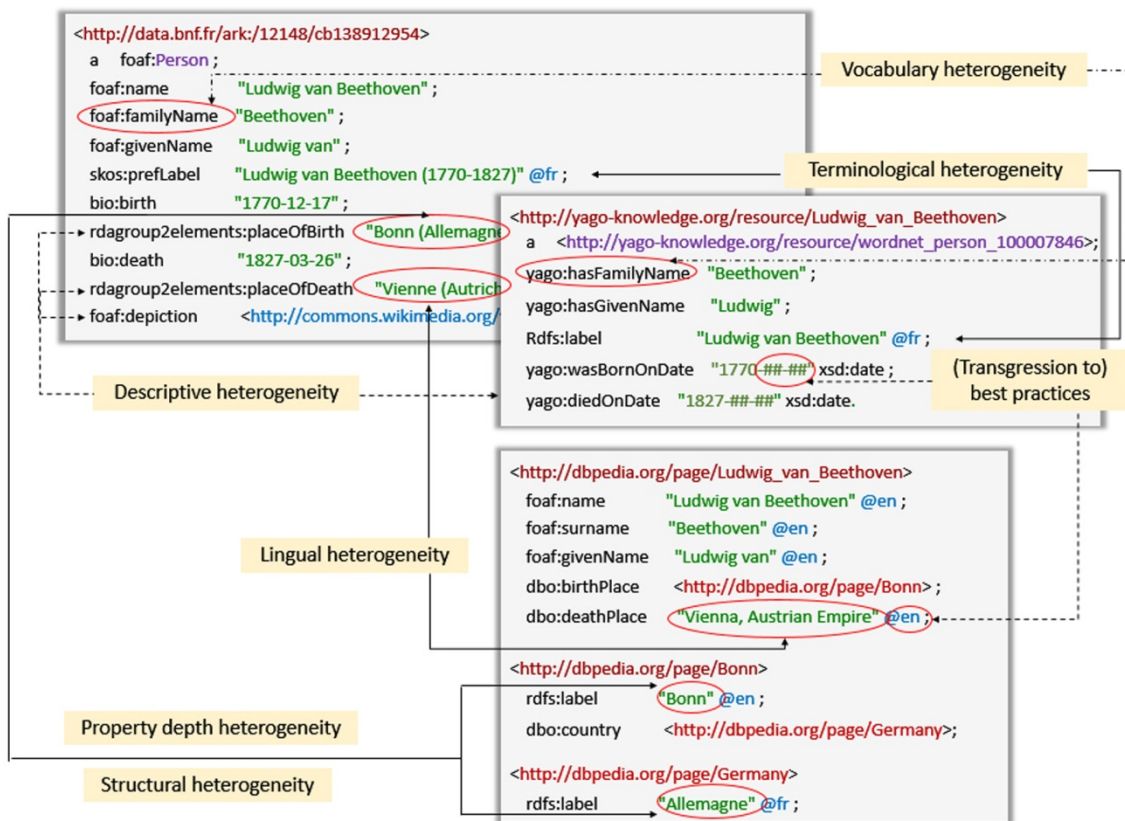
<http://data.bnf.fr/ark:/12148/cb138912954>
a foaf:Person ;
foaf:name "Ludwig van Beethoven" ;
foaf:familyName "Beethoven" ;
foaf:givenName "Ludwig van" ;
skos:prefLabel "Ludwig van Beethoven (1770-1827)" @fr ;
bio:birth "1770-12-17" ;
rdagroup2elements:placeOfBirth "Bonn (Allemagne
bio:death "1827-03-26" ;
rdagroup2elements:placeOfDeath "Vienne (Autrich
foaf:depiction <http://commons.wikimedia.org/

Vocabulary heterogeneity

Terminological heterogeneity

<http://yago-knowledge.org/resource/Ludwig_van_Beethoven>
a <http://yago-knowledge.org/resource/wordnet_person_100007846>;
yago:hasFamilyName "Beethoven" ;
yago:hasGivenName "Ludwig" ;
Rdfs:label "Ludwig van Beethoven" @fr ;
yago:wasBornOnDate "1770-##-##" xsd:date ;
yago:diedOnDate "1827-##-##" xsd:date.

(Transgression to) best practices

Descriptive heterogeneity

<http://dbpedia.org/page/Ludwig_van_Beethoven>
foaf:name "Ludwig van Beethoven" @en ;
foaf:surname "Beethoven" @en ;
foaf:givenName "Ludwig van" @en ;
dbo:birthPlace <http://dbpedia.org/page/Bonn> ;
dbo:deathPlace "Vienna, Austrian Empire" @en ;

Lingual heterogeneity

<http://dbpedia.org/page/Bonn>
rdfs:label "Bonn" @en ;
dbo:country <http://dbpedia.org/page/Germany>;

Property depth heterogeneity

<http://dbpedia.org/page/Germany>
rdfs:label "Allemagne" @fr ;

Structural heterogeneity